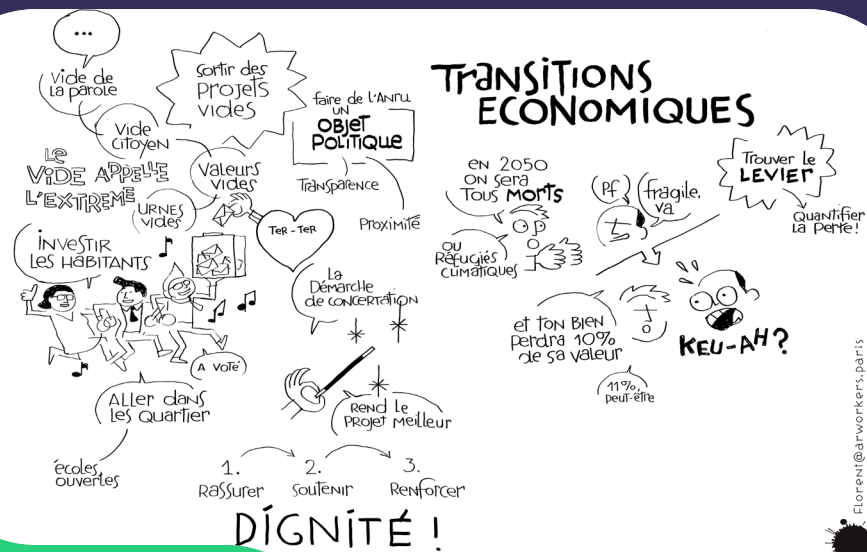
...

Vide de la parole

Vide citoyen

Sortir des projets vides

faire de l'Anru un OBJET POLITIQUE

Transparence

Proximité

LE VIDE APPELLE L'EXTRÊME

Valeurs vides

URNES vides

TER - TER

INVESTIR LES HABITANTS

La Démarche de CONCERTATION

A VOTÉ

ALLER DANS les Quartier

Rend le Projet Meilleur

écoles ouvertes

1. Rassurer

2. Soutenir

3. Renforcer

DIGNITÉ !

TRANSITIONS ÉCONOMIQUES

en 2050 on sera Tous MORTS

ou Réfugiés climatiques

Pf

fragile, va

Trouver le LEVIER

Quantifier la Perte!

et ton BIEN perdra 10% de sa valeur

11%, peut-être

KEU-AH?

Florent@arworkers.paris